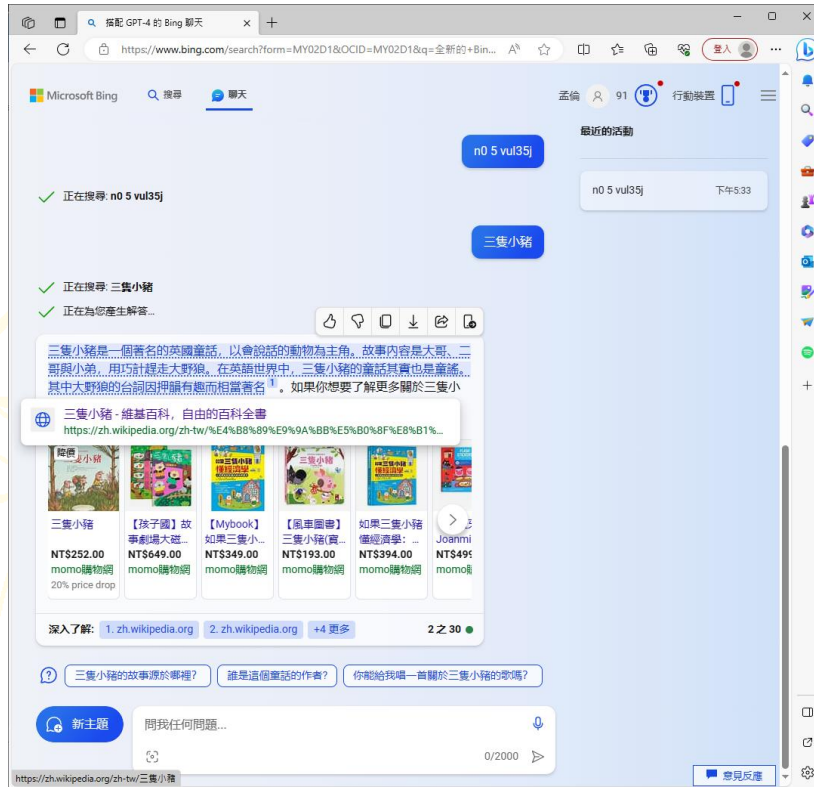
搭配 GPT-4 的 Bing 聊天

https://www.bing.com/search?form=MY02D1&OCID=MY02D1&q=全新的+Bin...

登入

Microsoft Bing 搜尋 聊天

孟倫 91 行動裝置

最近的活動

n0 5 vul35j 下午5:33

n0 5 vul35j

正在搜尋: n0 5 vul35j

三隻小豬

正在搜尋: 三隻小豬

正在為您產生解答...

三隻小豬是一個著名的英國童話，以會說話的動物為主角。故事內容是大哥、二哥與小弟，用巧計趕走大野狼。在英語世界中，三隻小豬的童話其實也是童謠，其中大野狼的台詞因押韻有趣而相當著名 1 。如果你想要了解更多關於三隻小

三隻小豬 - 維基百科，自由的百科全書
https://zh.wikipedia.org/zh-tw/%E4%B8%89%E9%9A%BB%E5%B0%8F%E8%B1%...

降價

| 三隻小豬 | 【孩子國】故事劇場大磁... | 【Mybook】如果三隻小... | 【風車圖書】三隻小豬(賞... | 如果三隻小豬懂經濟學... | Joanmi |
|---|---|---|---|---|---|
| NT$252.00 | NT$649.00 | NT$349.00 | NT$193.00 | NT$394.00 | NT$49 |
| momo購物網 | momo購物網 | momo購物網 | momo購物網 | momo購物網 | momo |
| 20% price drop | | | | | |

深入了解: 1. zh.wikipedia.org 2. zh.wikipedia.org +4 更多 2 之 30

三隻小豬的故事源於哪裡? 誰是這個童話的作者? 你能給我唱一首關於三隻小豬的歌嗎?

新主題

問我任何問題...

0/2000

https://zh.wikipedia.org/zh-tw/三隻小豬

意見反應